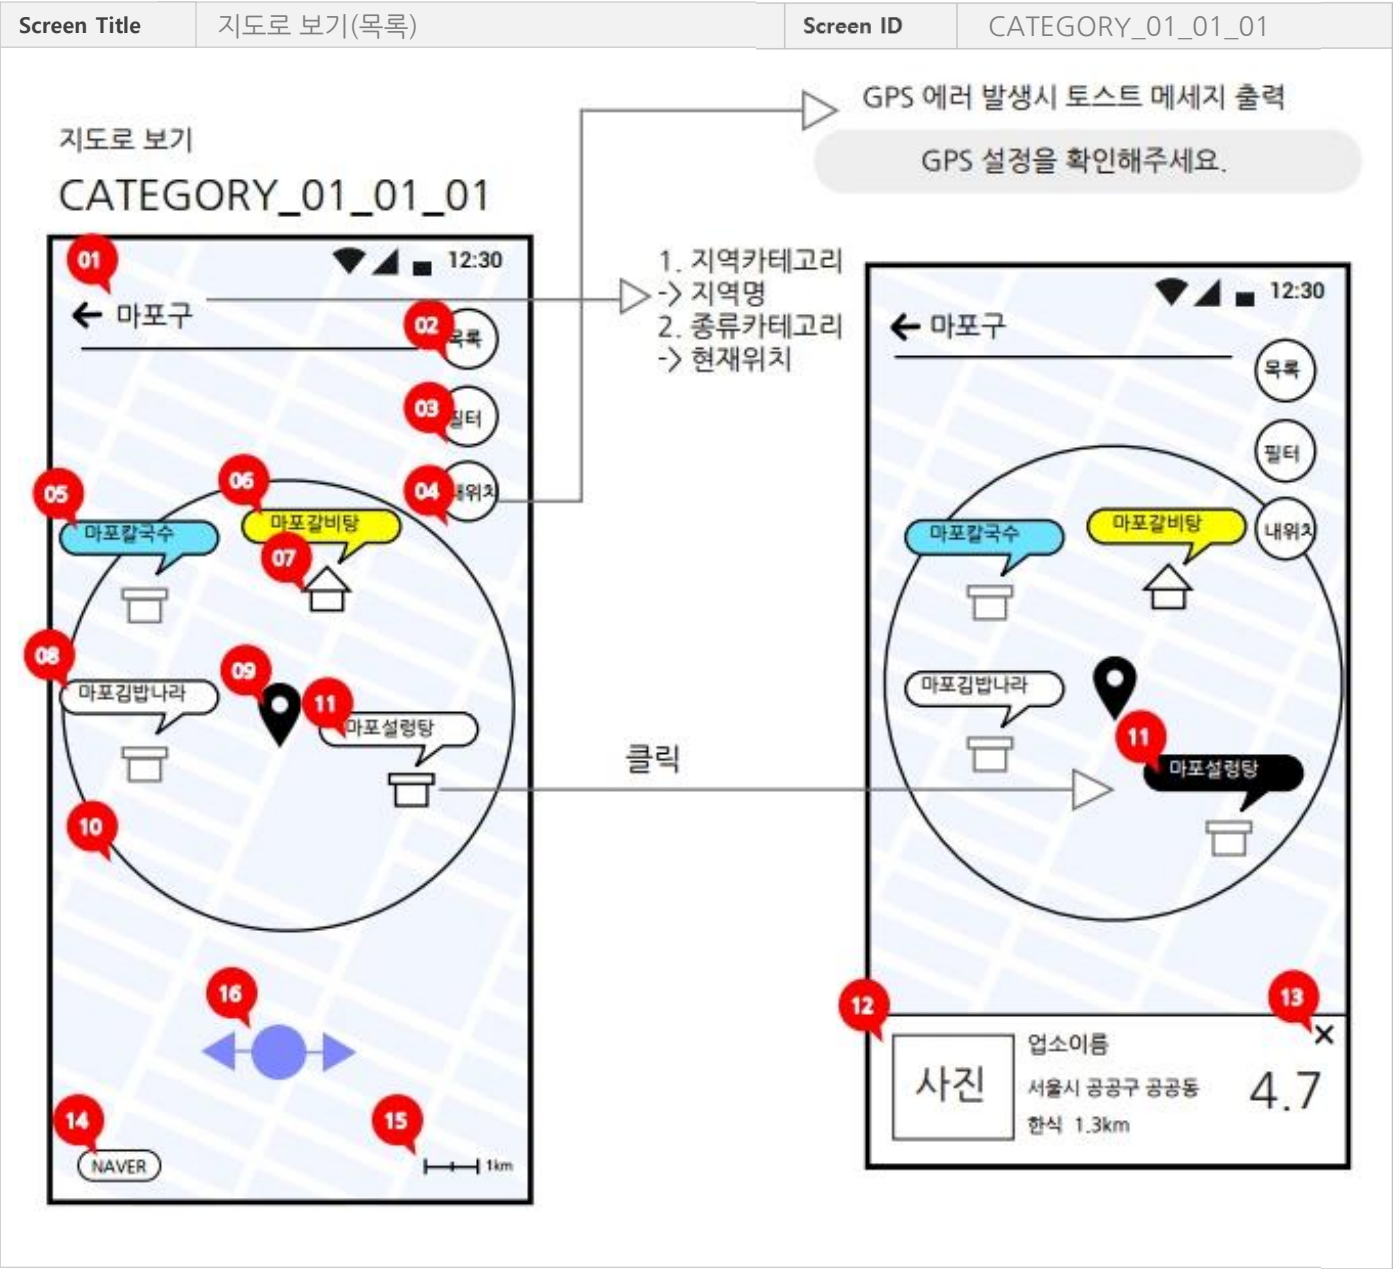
| Screen Title | 지도로 보기(목록) | Screen ID | CATEGORY_01_01_01 |
|---|---|---|---|

지도로 보기

CATEGORY_01_01_01

GPS 에러 발생시 토스트 메세지 출력

GPS 설정을 확인해주세요.

01

12:30

← 마포구

02 목록

03 필터

04 내위치

05 마포칼국수

06 마포갈비탕

07

08 마포김밥나라

09

11 마포설렁탕

10

16

14 NAVER

15 1km

1. 지역카테고리
-> 지역명
2. 종류카테고리
-> 현재위치

클릭

12:30

← 마포구

목록

필터

내위치

마포칼국수

마포갈비탕

마포김밥나라

11 마포설렁탕

12

13 ×

사진

업소이름

서울시 공공구 공공동

한식 1.3km

4.7